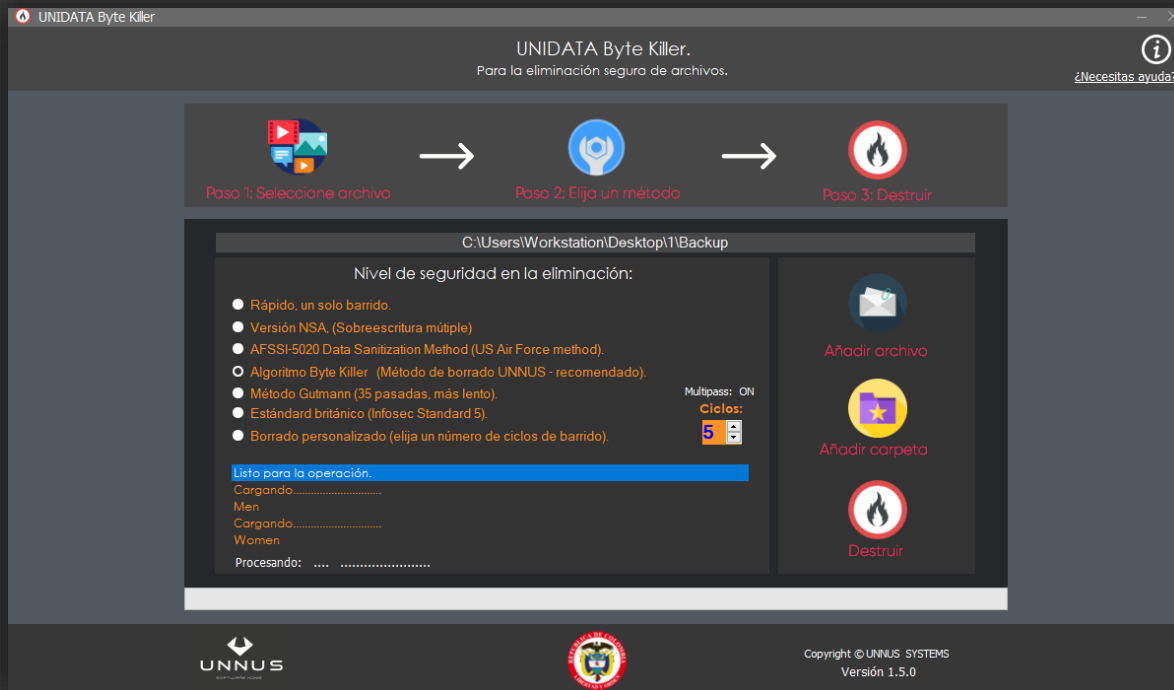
UNIDATA Byte Killer

UNIDATA Byte Killer.
Para la eliminación segura de archivos.

¿Necesitas ayuda?

Paso 1: Seleccione archivo → Paso 2: Elija un método → Paso 3: Destruir

C:\Users\Workstation\Desktop\1\Backup

Nivel de seguridad en la eliminación:

Rápido, un solo barrido.
Versión NSA, (Sobreescritura mútiple)
AFSSI-5020 Data Sanitization Method (US Air Force method).
Algoritmo Byte Killer (Método de borrado UNNUS - recomendado).
Método Gutmann (35 pasadas, más lento).
Estándard británico (Infosec Standard 5).
Borrado personalizado (elija un número de ciclos de barrido).

Multipass: ON
Ciclos:
5

Listo para la operación.
Cargando..............................
Men
Cargando..............................
Women

Procesando: .... ........................

Añadir archivo
Añadir carpeta
Destruir

UNNUS
SOFTWARE HOME

Copyright © UNNUS SYSTEMS
Versión 1.5.0